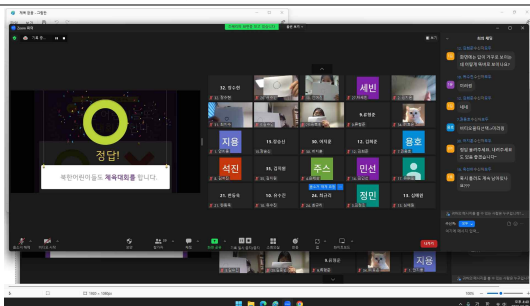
정답!

북한어린이들도 체육대회를 합니다.

세빈

지용

용호

석진

주스

민선

정민

12. 정○○

15. 최○○

16. 이○○

17. 김○○

21. 한○○

22. 박○○

23. 정○○

24. 이○○

20. 이○○

9. 장○○

13. 김○○

8. 정○○

지용